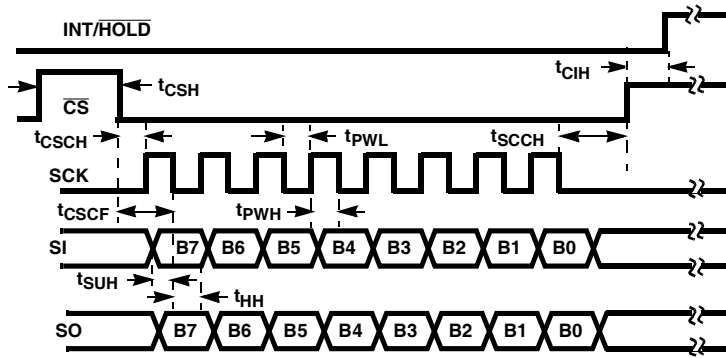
INT/$\overline{HOLD}$

$\overline{CS}$

$t_{CSH}$

$t_{CIH}$

$t_{CSCH}$

$t_{PWL}$

$t_{SCCH}$

SCK

$t_{CSCF}$

$t_{PWH}$

SI

B7 B6 B5 B4 B3 B2 B1 B0

$t_{SUH}$

$t_{HH}$

SO

B7 B6 B5 B4 B3 B2 B1 B0